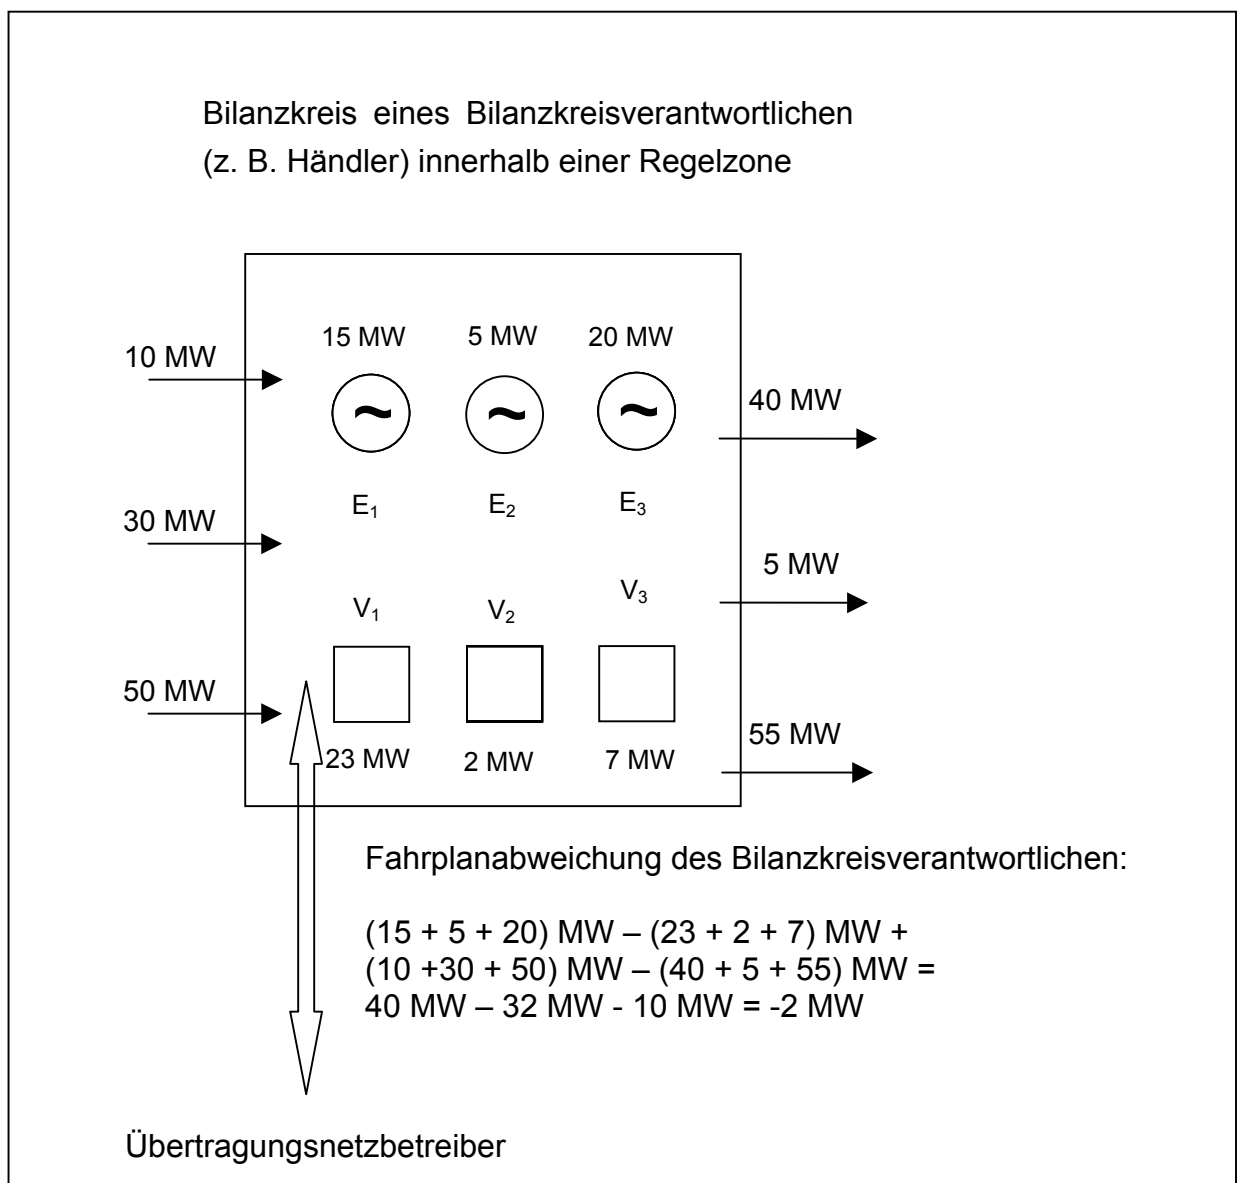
Bilanzkreis eines Bilanzkreisverantwortlichen (z. B. Händler) innerhalb einer Regelzone

10 MW

30 MW

50 MW

15 MW

5 MW

20 MW

~

~

~

$E_1$

$E_2$

$E_3$

40 MW

5 MW

55 MW

$V_1$

$V_2$

$V_3$

23 MW

2 MW

7 MW

Fahrplanabweichung des Bilanzkreisverantwortlichen:

(15 + 5 + 20) MW – (23 + 2 + 7) MW +
(10 +30 + 50) MW – (40 + 5 + 55) MW =
40 MW – 32 MW - 10 MW = -2 MW

Übertragungsnetzbetreiber